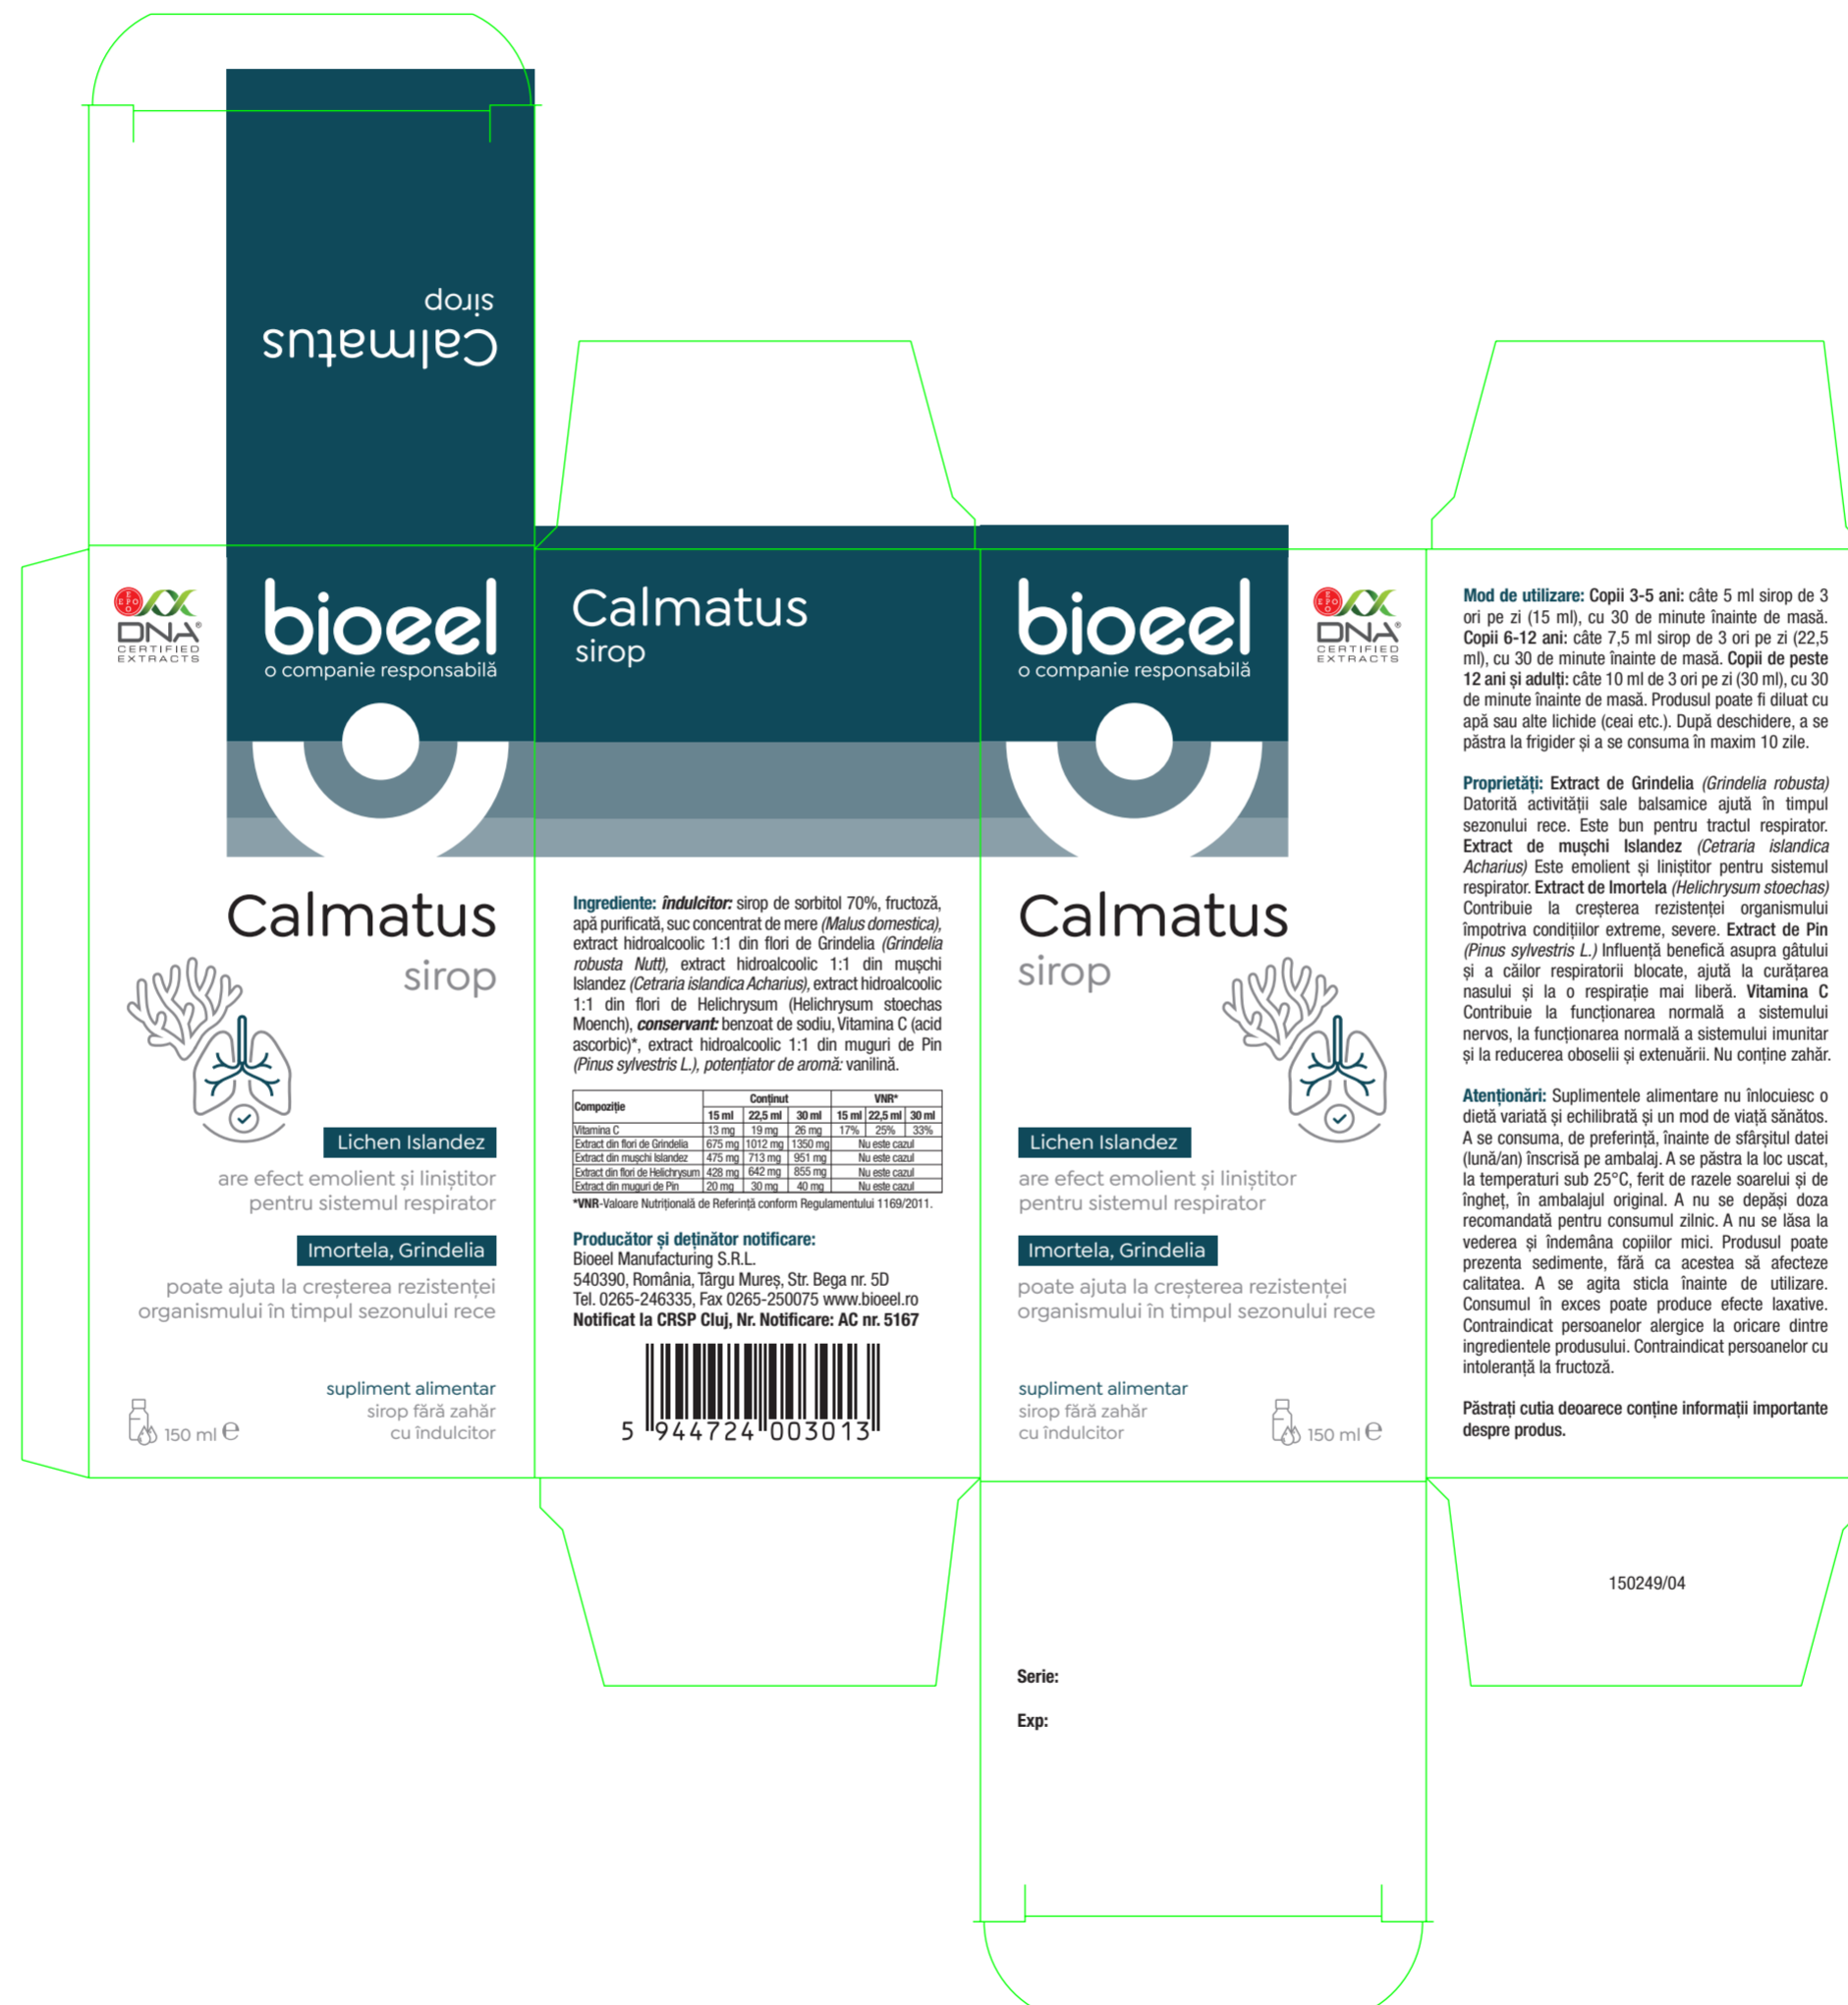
Calmatus
sirop

EFSO DNA CERTIFIED EXTRACTS

bioeel
o companie responsabilă

Calmatus
sirop

Lichen Islandez
are efect emolient și liniștitor pentru sistemul respirator

Imortela, Grindelia
poate ajuta la creșterea rezistenței organismului în timpul sezonului rece

150 ml ℮

supliment alimentar
sirop fără zahăr
cu îndulcitor

Calmatus
sirop

Ingrediente: îndulcitor: sirop de sorbitol 70%, fructoză, apă purificată, suc concentrat de mere (Malus domestica), extract hidroalcoolic 1:1 din flori de Grindelia (Grindelia robusta Nutt), extract hidroalcoolic 1:1 din mușchi Islandez (Cetraria islandica Acharius), extract hidroalcoolic 1:1 din flori de Helichrysum (Helichrysum stoechas Moench), conservant: benzoat de sodiu, Vitamina C (acid ascorbic)*, extract hidroalcoolic 1:1 din muguri de Pin (Pinus sylvestris L.), potențiator de aromă: vanilină.

| Compoziție | Conținut 15 ml | Conținut 22,5 ml | Conținut 30 ml | VNR* 15 ml | VNR* 22,5 ml | VNR* 30 ml |
|---|---|---|---|---|---|---|
| Vitamina C | 13 mg | 19 mg | 26 mg | 17% | 25% | 33% |
| Extract din flori de Grindelia | 675 mg | 1012 mg | 1350 mg | Nu este cazul | | |
| Extract din mușchi Islandez | 475 mg | 713 mg | 951 mg | Nu este cazul | | |
| Extract din flori de Helichrysum | 428 mg | 642 mg | 855 mg | Nu este cazul | | |
| Extract din muguri de Pin | 20 mg | 30 mg | 40 mg | Nu este cazul | | |

*VNR-Valoare Nutrițională de Referință conform Regulamentului 1169/2011.

Producător și deținător notificare:
Bioeel Manufacturing S.R.L.
540390, România, Târgu Mureș, Str. Bega nr. 5D
Tel. 0265-246335, Fax 0265-250075 www.bioeel.ro
Notificat la CRSP Cluj, Nr. Notificare: AC nr. 5167

5 944724 003013

bioeel
o companie responsabilă

EFSO DNA CERTIFIED EXTRACTS

Calmatus
sirop

Lichen Islandez
are efect emolient și liniștitor pentru sistemul respirator

Imortela, Grindelia
poate ajuta la creșterea rezistenței organismului în timpul sezonului rece

supliment alimentar
sirop fără zahăr
cu îndulcitor

150 ml ℮

Mod de utilizare: Copii 3-5 ani: câte 5 ml sirop de 3 ori pe zi (15 ml), cu 30 de minute înainte de masă. Copii 6-12 ani: câte 7,5 ml sirop de 3 ori pe zi (22,5 ml), cu 30 de minute înainte de masă. Copii de peste 12 ani și adulți: câte 10 ml de 3 ori pe zi (30 ml), cu 30 de minute înainte de masă. Produsul poate fi diluat cu apă sau alte lichide (ceai etc.). După deschidere, a se păstra la frigider și a se consuma în maxim 10 zile.

Proprietăți: Extract de Grindelia (Grindelia robusta) Datorită activității sale balsamice ajută în timpul sezonului rece. Este bun pentru tractul respirator. Extract de mușchi Islandez (Cetraria islandica Acharius) Este emolient și liniștitor pentru sistemul respirator. Extract de Imortela (Helichrysum stoechas) Contribuie la creșterea rezistenței organismului împotriva condițiilor extreme, severe. Extract de Pin (Pinus sylvestris L.) Influență benefică asupra gâtului și a căilor respiratorii blocate, ajută la curățarea nasului și la o respirație mai liberă. Vitamina C Contribuie la funcționarea normală a sistemului nervos, la funcționarea normală a sistemului imunitar și la reducerea oboselii și extenuării. Nu conține zahăr.

Atenționări: Suplimentele alimentare nu înlocuiesc o dietă variată și echilibrată și un mod de viață sănătos. A se consuma, de preferință, înainte de sfârșitul datei (lună/an) înscrisă pe ambalaj. A se păstra la loc uscat, la temperaturi sub 25°C, ferit de razele soarelui și de îngheț, în ambalajul original. A nu se depăși doza recomandată pentru consumul zilnic. A nu se lăsa la vederea și îndemâna copiilor mici. Produsul poate prezenta sedimente, fără ca acestea să afecteze calitatea. A se agita sticla înainte de utilizare. Consumul în exces poate produce efecte laxative. Contraindicat persoanelor alergice la oricare dintre ingredientele produsului. Contraindicat persoanelor cu intoleranță la fructoză.

Păstrați cutia deoarece conține informații importante despre produs.

150249/04

Serie:

Exp: